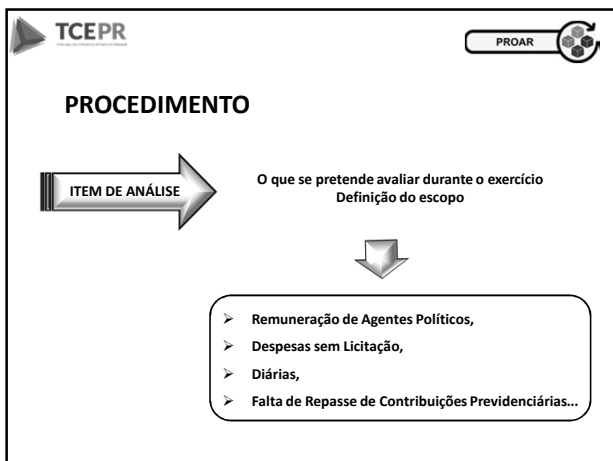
TCEPR
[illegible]

PROAR

PROCEDIMENTO

ITEM DE ANÁLISE

O que se pretende avaliar durante o exercício
Definição do escopo

- Remuneração de Agentes Políticos,
- Despesas sem Licitação,
- Diárias,
- Falta de Repasse de Contribuições Previdenciárias...